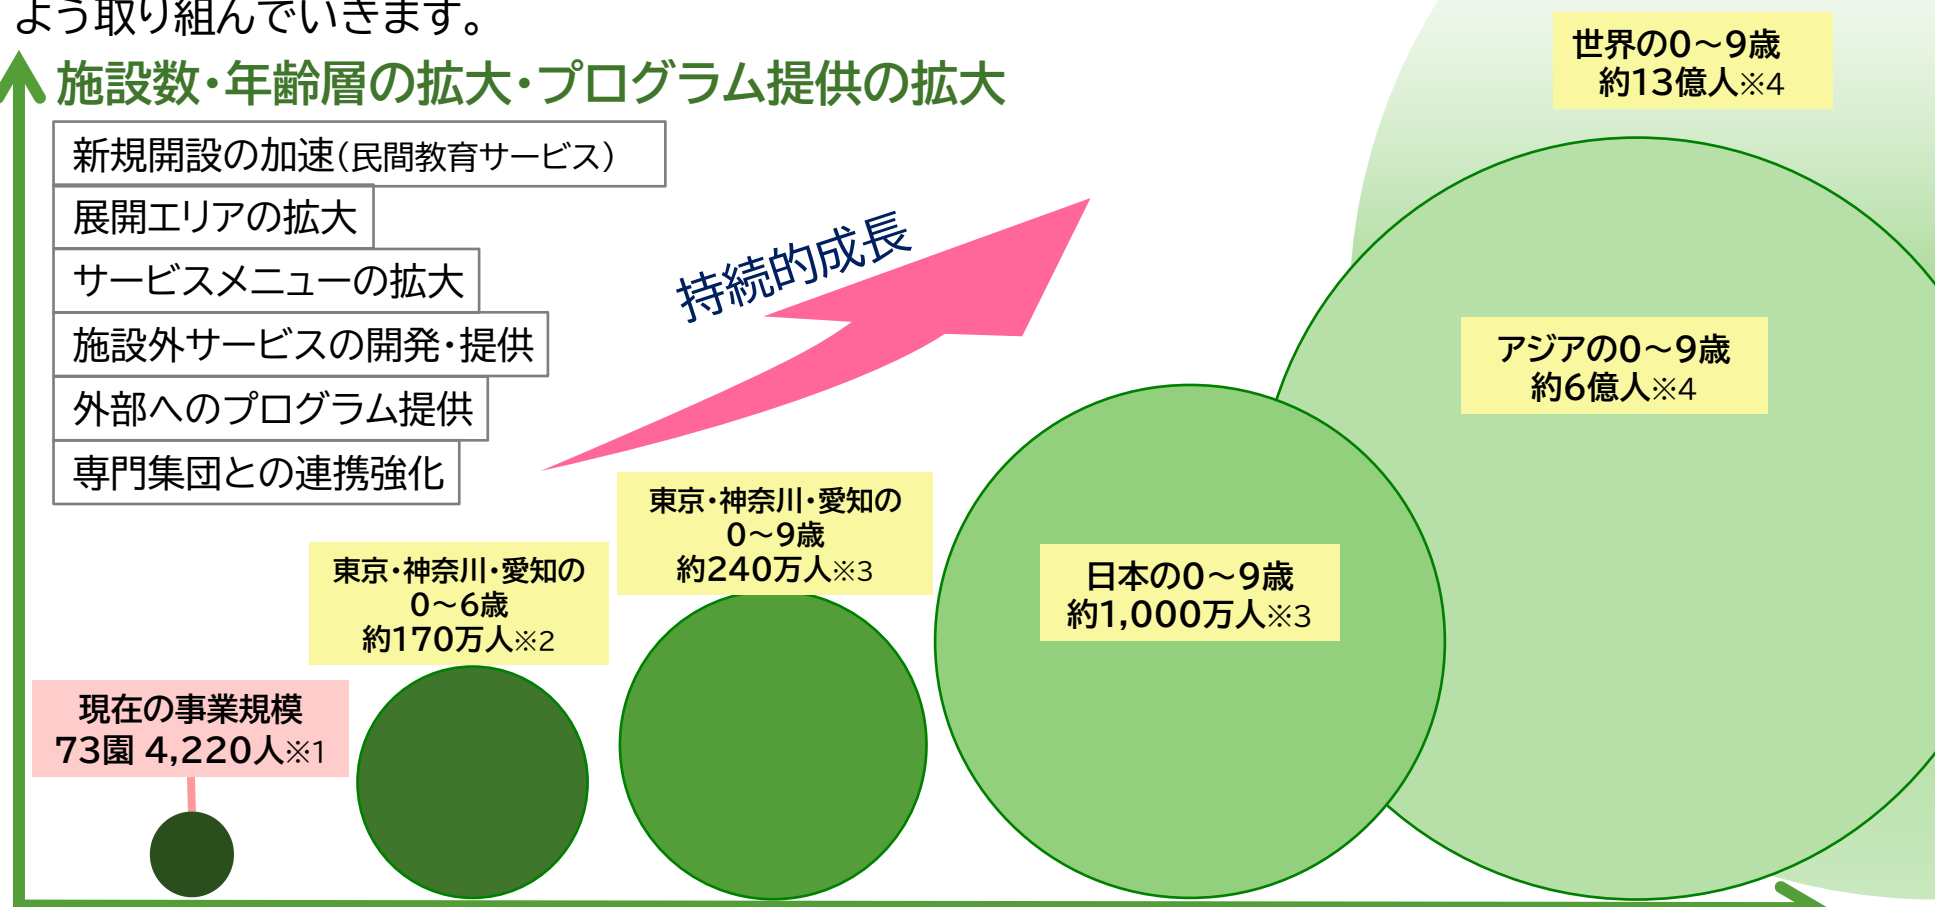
よう取り組んでいきます。

施設数・年齢層の拡大・プログラム提供の拡大

新規開設の加速（民間教育サービス）

展開エリアの拡大

サービスメニューの拡大

施設外サービスの開発・提供

外部へのプログラム提供

専門集団との連携強化

持続的成長

世界の0～9歳
約13億人※4

アジアの0～9歳
約6億人※4

日本の0～9歳
約1,000万人※3

東京・神奈川・愛知の
0～9歳
約240万人※3

東京・神奈川・愛知の
0～6歳
約170万人※2

現在の事業規模
73園 4,220人※1